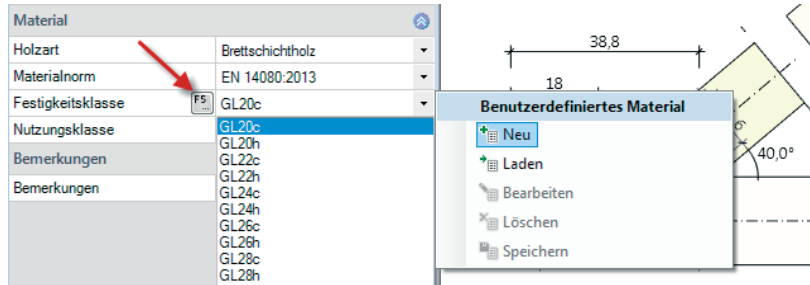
Material

| | |
|---|---|
| Holzart | Brettschichtholz |
| Materialnorm | EN 14080:2013 |
| Festigkeitsklasse | F5 ... GL20c |
| Nutzungsklasse | |

Bemerkungen

Bemerkungen

GL20c
GL20h
GL22c
GL22h
GL24c
GL24h
GL26c
GL26h
GL28c
GL28h

Benutzerdefiniertes Material
Neu
Laden
Bearbeiten
Löschen
Speichern

38,8
18
40,0°